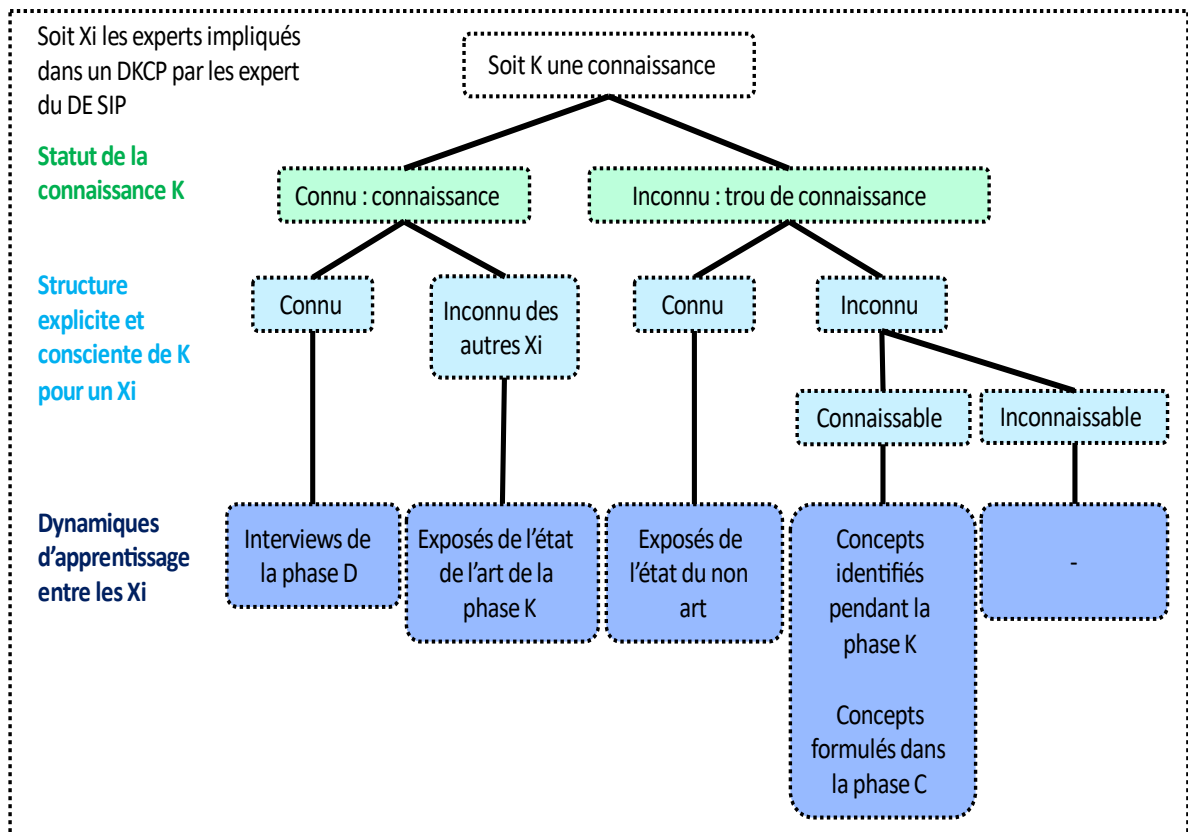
Soit Xi les experts impliqués dans un DKCP par les expert du DE SIP

Soit K une connaissance

Statut de la connaissance K

Connu : connaissance

Inconnu : trou de connaissance

Structure explicite et consciente de K pour un Xi

Connu

Inconnu des autres Xi

Connu

Inconnu

Connaissable

Inconnaissable

Dynamiques d'apprentissage entre les Xi

Interviews de la phase D

Exposés de l'état de l'art de la phase K

Exposés de l'état du non art

Concepts identifiés pendant la phase K

Concepts formulés dans la phase C

-